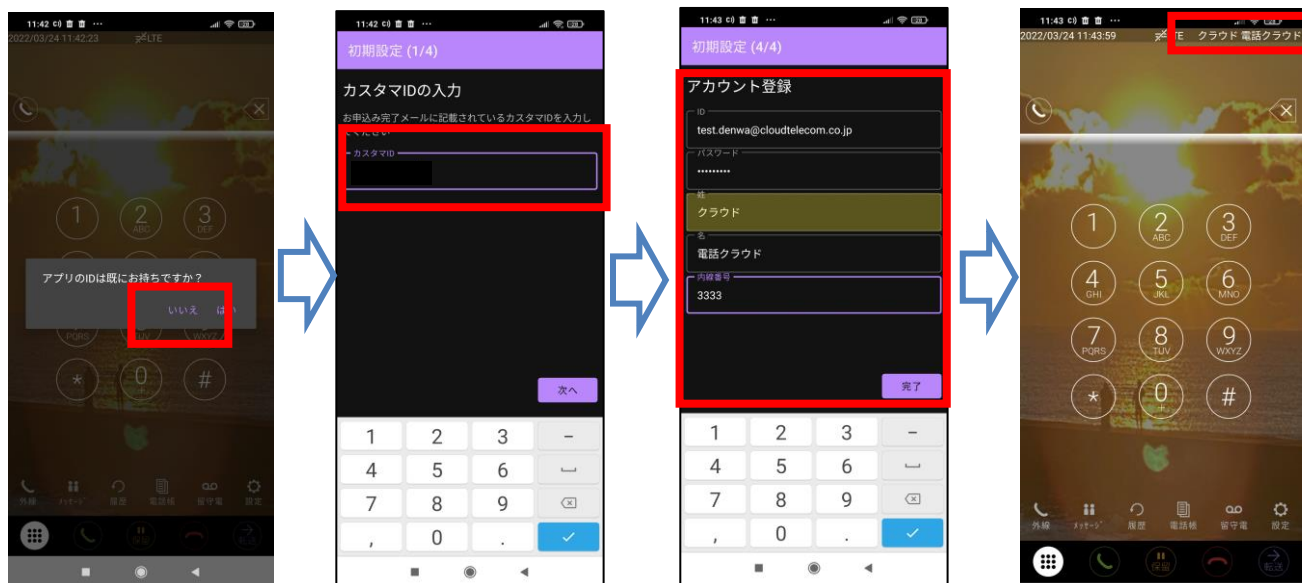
11:42
2022/03/24 11:42:23
LTE

1
2 ABC
3 DEF
PQRS
WXYZ
*
0
#

アプリのIDは既にお持ちですか？
いいえ　はい

外線　メッセージ　履歴　電話帳　留守電　設定

11:42
初期設定 (1/4)
カスタマIDの入力
お申込み完了メールに記載されているカスタマIDを入力してください
カスタマID

次へ

| 1 | 2 | 3 | - |
|---|---|---|---|
| 4 | 5 | 6 | ␣ |
| 7 | 8 | 9 | ⌫ |
| , | 0 | . | ✓ |

11:43
初期設定 (4/4)
アカウント登録
ID
test.denwa@cloudtelecom.co.jp
パスワード
•••••••••
姓
クラウド
名
電話クラウド
内線番号
3333
完了

| 1 | 2 | 3 | - |
|---|---|---|---|
| 4 | 5 | 6 | ␣ |
| 7 | 8 | 9 | ⌫ |
| , | 0 | . | ✓ |

11:43
2022/03/24 11:43:59
LTE　クラウド 電話クラウド

1
2 ABC
3 DEF
4 GHI
5 JKL
6 MNO
7 PQRS
8 TUV
9 WXYZ
*
0 +
#

外線　メッセージ　履歴　電話帳　留守電　設定
保留　転送